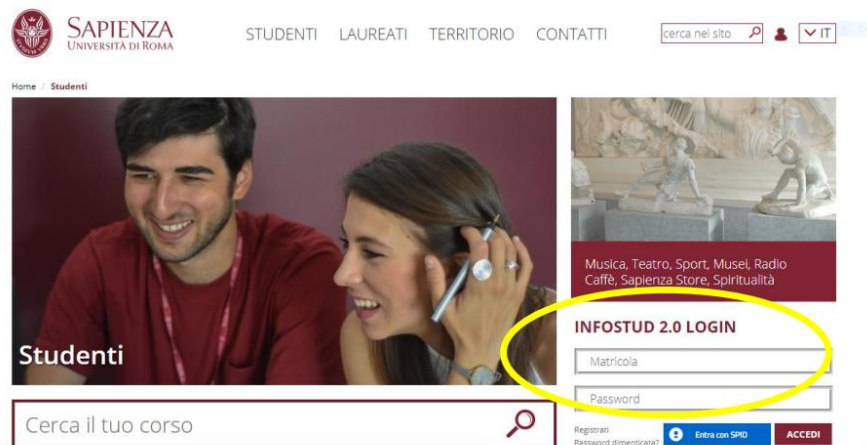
SAPIENZA
UNIVERSITÀ DI ROMA

STUDENTI LAUREATI TERRITORIO CONTATTI

cerca nel sito

IT

Home / Studenti

Studenti

Musica, Teatro, Sport, Musei, Radio Caffè, Sapienza Store, Spiritualità

INFOSTUD 2.0 LOGIN

Matricola

Password

Cerca il tuo corso

Registrati
Password dimenticata?

Entra con SPID

ACCEDI